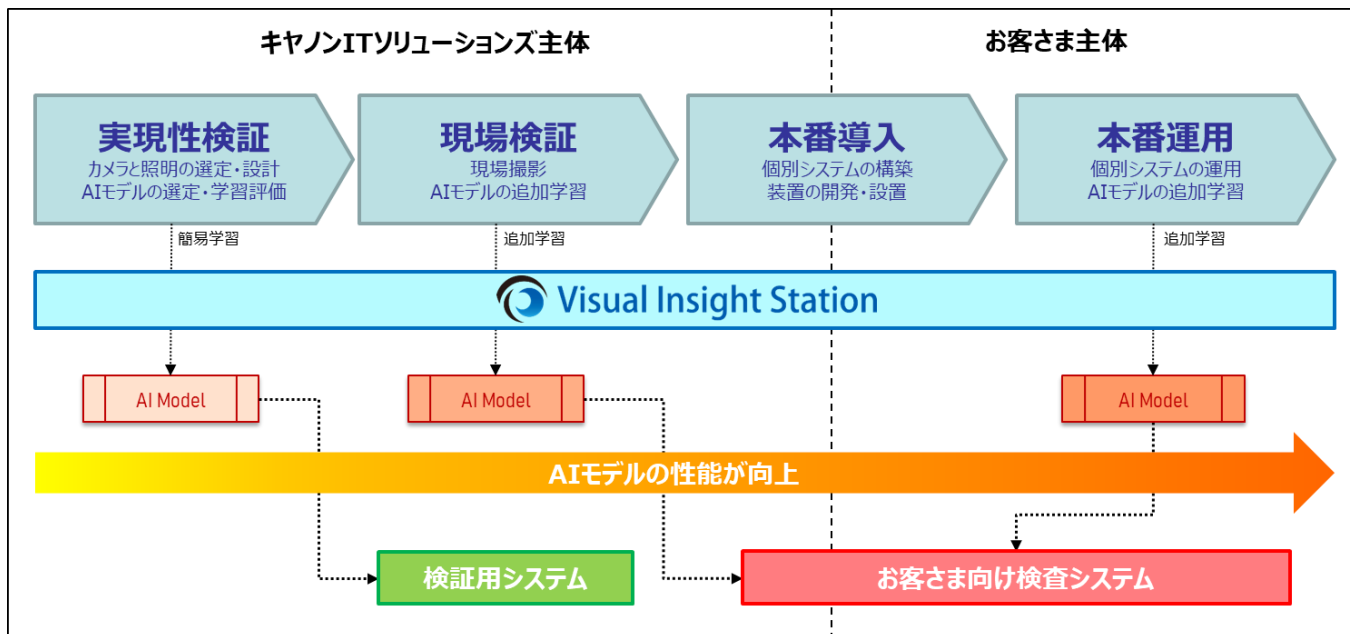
キヤノンITソリューションズ主体

お客さま主体

実現性検証
カメラと照明の選定・設計
AIモデルの選定・学習評価

現場検証
現場撮影
AIモデルの追加学習

本番導入
個別システムの構築
装置の開発・設置

本番運用
個別システムの運用
AIモデルの追加学習

簡易学習

追加学習

追加学習

Visual Insight Station

AI Model

AI Model

AI Model

AIモデルの性能が向上

検証用システム

お客さま向け検査システム